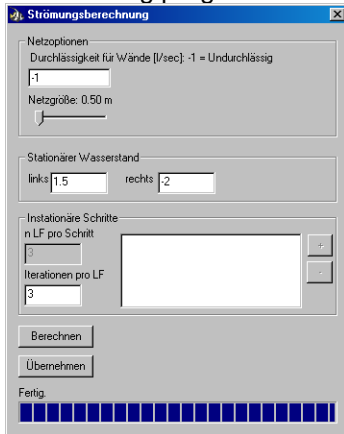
Strömungsberechnung

Netzoptionen
Durchlässigkeit für Wände [l/sec]: -1 = Undurchlässig
-1
Netzgröße: 0.50 m

Stationärer Wasserstand
links 1.5
rechts -2

Instationäre Schritte
n LF pro Schritt
3
Iterationen pro LF
3
+
-

Berechnen
Übernehmen
Fertig.